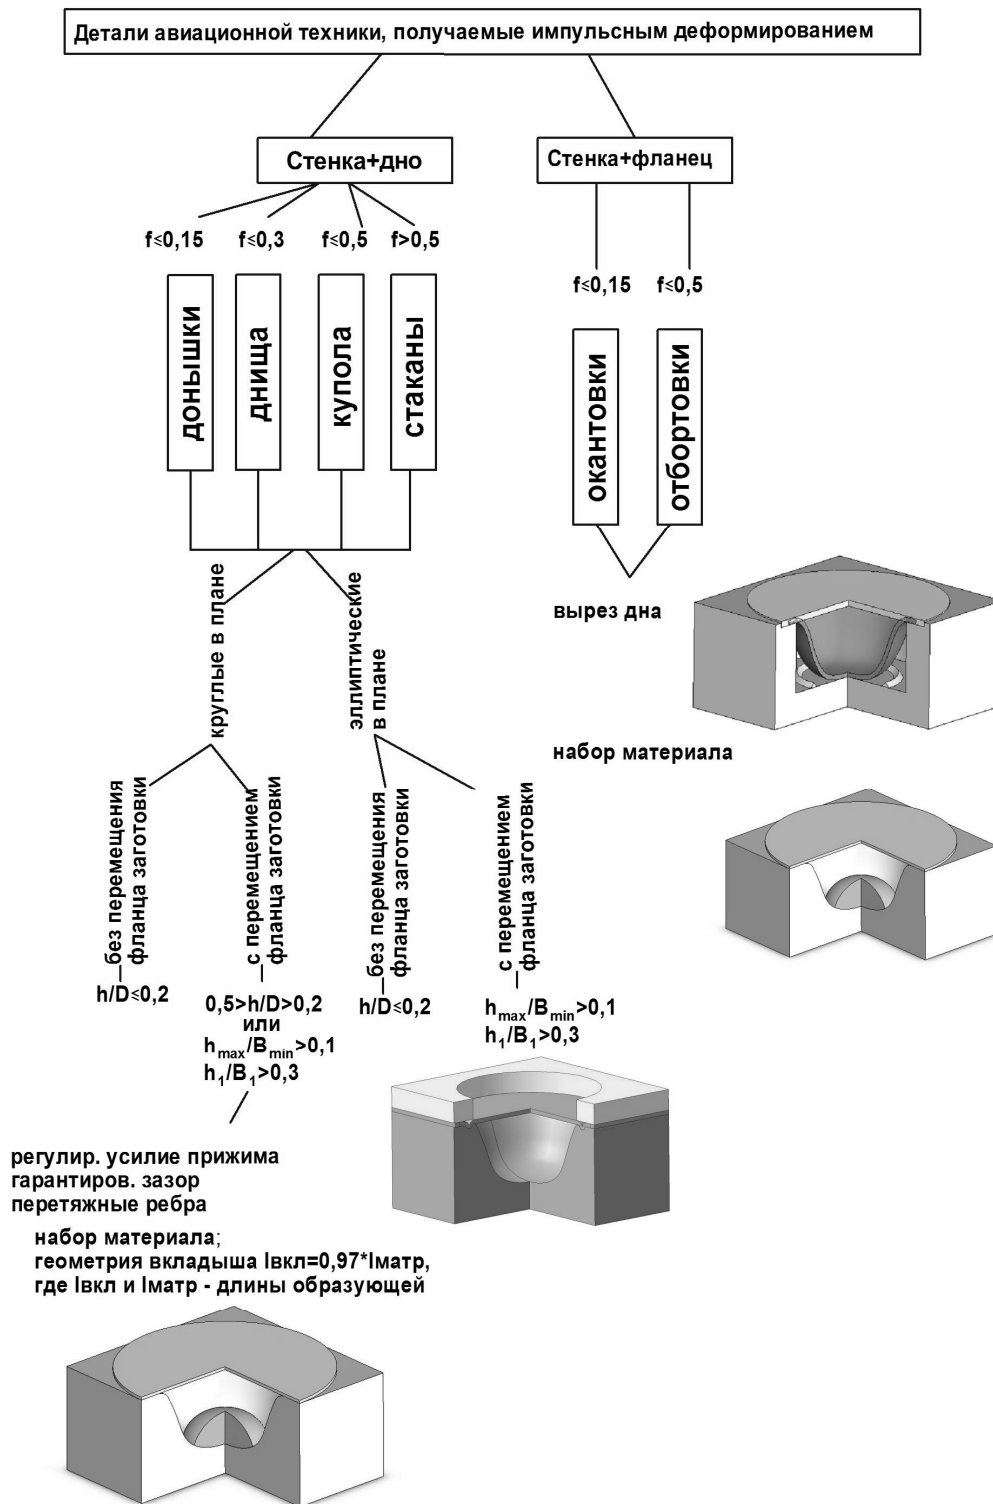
Детали авиационной техники, получаемые импульсным деформированием

Стенка+дно

Стенка+фланец

$f \leqslant 0,15$ $f \leqslant 0,3$ $f \leqslant 0,5$ $f > 0,5$

донышки

днища

купола

стаканы

$f \leqslant 0,15$ $f \leqslant 0,5$

окантовки

отбортовки

вырез дна

набор материала

круглые в плане

эллиптические в плане

без перемещения фланца заготовки

с перемещением фланца заготовки

без перемещения фланца заготовки

с перемещением фланца заготовки

$h/D \leqslant 0,2$

$0,5 > h/D > 0,2$
или
$h_{max}/B_{min} > 0,1$
$h_1/B_1 > 0,3$

$h/D \leqslant 0,2$

$h_{max}/B_{min} > 0,1$
$h_1/B_1 > 0,3$

регулир. усилие прижима
гарантиров. зазор
перетяжные ребра

набор материала;
геометрия вкладыша lвкл=0,97*lматр,
где lвкл и lматр - длины образующей